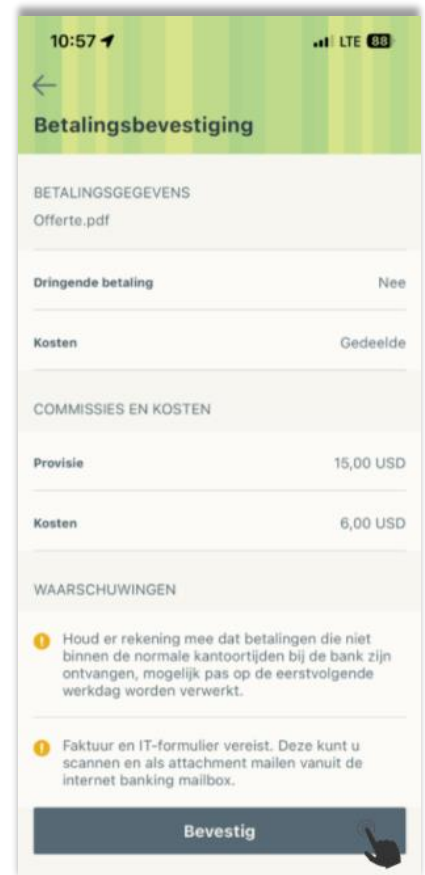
10:57 LTE 88

Betalingsbevestiging

BETALINGSGEGEVENS
Offerte.pdf

Dringende betaling Nee

Kosten Gedeelde

COMMISSIES EN KOSTEN

Provisie 15,00 USD

Kosten 6,00 USD

WAARSCHUWINGEN

Houd er rekening mee dat betalingen die niet binnen de normale kantoortijden bij de bank zijn ontvangen, mogelijk pas op de eerstvolgende werkdag worden verwerkt.

Faktuur en IT-formulier vereist. Deze kunt u scannen en als attachment mailen vanuit de internet banking mailbox.

Bevestig